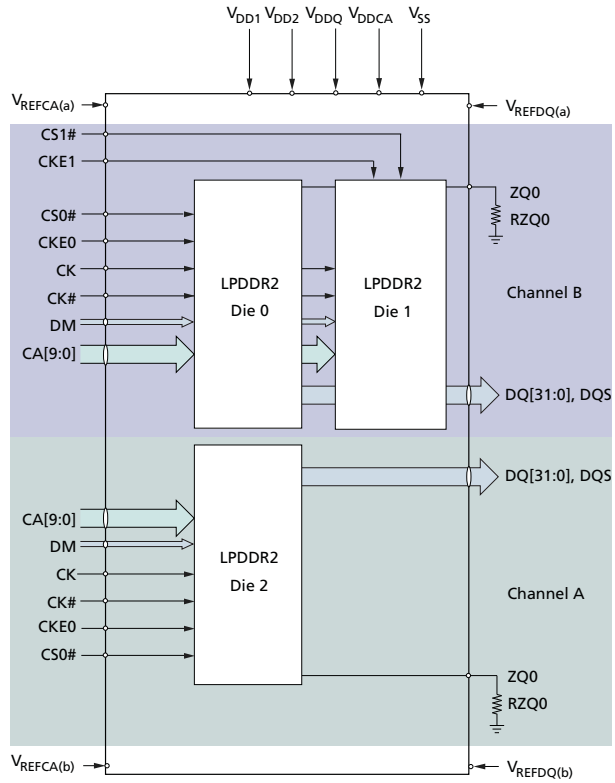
$V_{DD1}$ $V_{DD2}$ $V_{DDQ}$ $V_{DDCA}$ $V_{SS}$

$V_{REFCA(a)}$

$V_{REFDQ(a)}$

CS1#

CKE1

CS0#

CKE0

CK

CK#

DM

CA[9:0]

LPDDR2 Die 0

LPDDR2 Die 1

ZQ0

RZQ0

Channel B

DQ[31:0], DQS

DQ[31:0], DQS

CA[9:0]

DM

CK

CK#

CKE0

CS0#

LPDDR2 Die 2

Channel A

ZQ0

RZQ0

$V_{REFCA(b)}$

$V_{REFDQ(b)}$